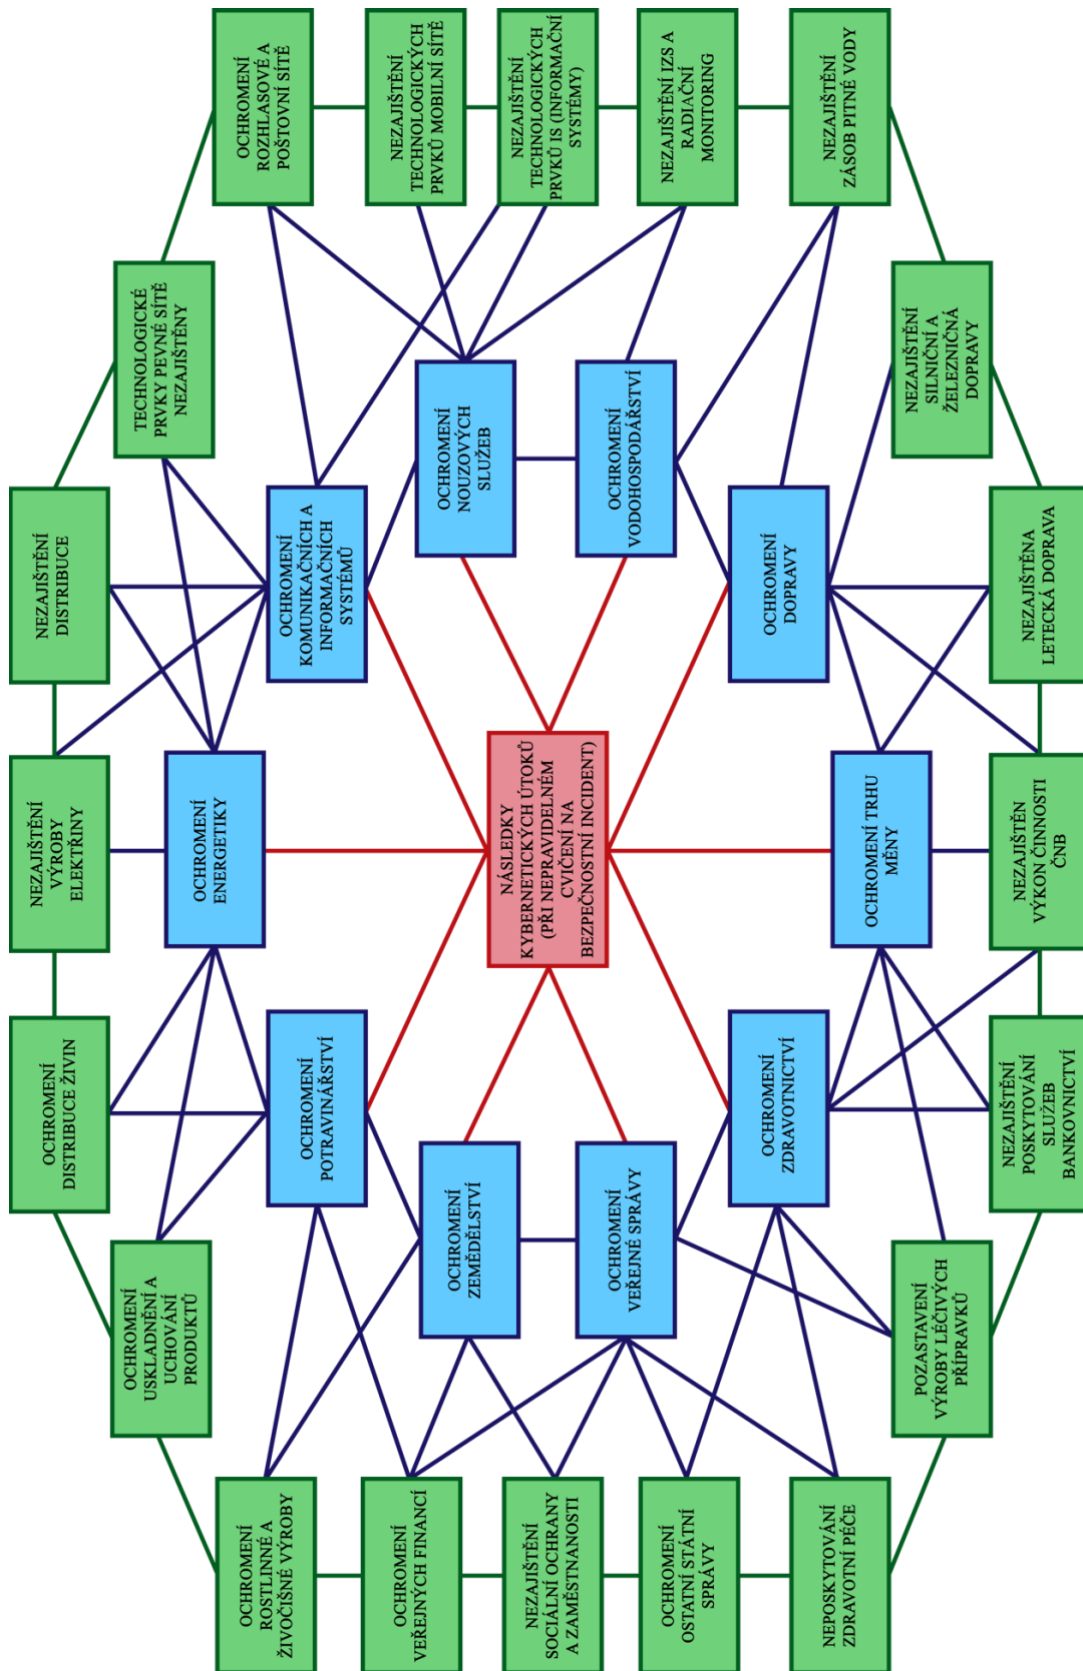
NÁSLEDKY KYBERNETICKÝCH ÚTOKŮ (PŘI NEPRAVIDELNÉM CVIČENÍ NA BEZPEČNOSTNÍ INCIDENT)

OCHROMENÍ ENERGETIKY

OCHROMENÍ KOMUNIKAČNÍCH A INFORMAČNÍCH SYSTÉMŮ

OCHROMENÍ NOUZOVÝCH SLUŽEB

OCHROMENÍ VODOHOSPODÁŘSTVÍ

OCHROMENÍ DOPRAVY

OCHROMENÍ TRHU MĚNY

OCHROMENÍ ZDRAVOTNICTVÍ

OCHROMENÍ VEŘEJNÉ SPRÁVY

OCHROMENÍ ZEMĚDĚLSTVÍ

OCHROMENÍ POTRAVINÁŘSTVÍ

NEZAJIŠTĚNÍ VÝROBY ELEKTŘINY

NEZAJIŠTĚNÍ DISTRIBUCE

TECHNOLOGICKÉ PRVKY PEVNÉ SÍTĚ NEZAJIŠTĚNY

OCHROMENÍ ROZHLASOVÉ A POŠTOVNÍ SÍTĚ

NEZAJIŠTĚNÍ TECHNOLOGICKÝCH PRVKŮ MOBILNÍ SÍTĚ

NEZAJIŠTĚNÍ TECHNOLOGICKÝCH PRVKŮ IS (INFORMAČNÍ SYSTÉMY)

NEZAJIŠTĚNÍ IZS A RADIAČNÍ MONITORING

NEZAJIŠTĚNÍ ZÁSOB PITNÉ VODY

NEZAJIŠTĚNÍ SILNIČNÍ A ŽELEZNIČNÍ DOPRAVY

NEZAJIŠTĚNA LETECKÁ DOPRAVA

NEZAJIŠTĚN VÝKON ČINNOSTI ČNB

NEZAJIŠTĚNÍ POSKYTOVÁNÍ SLUŽEB BANKOVNICTVÍ

POZASTAVENÍ VÝROBY LÉČIVÝCH PŘÍPRAVKŮ

NEPOSKYTOVÁNÍ ZDRAVOTNÍ PÉČE

OCHROMENÍ OSTATNÍ STÁTNÍ SPRÁVY

NEZAJIŠTĚNÍ SOCIÁLNÍ OCHRANY A ZAMĚSTNANOSTI

OCHROMENÍ VEŘEJNÝCH FINANCÍ

OCHROMENÍ ROSTLINNÉ A ŽIVOČIŠNÉ VÝROBY

OCHROMENÍ USKLADNĚNÍ A UCHOVÁNÍ PRODUKTŮ

OCHROMENÍ DISTRIBUCE ŽIVIN